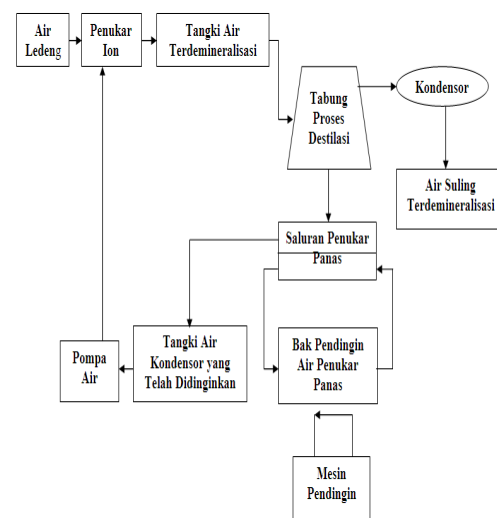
Air Ledeng

Penukar Ion

Tangki Air Terdemineralisasi

Tabung Proses Destilasi

Kondensor

Air Suling Terdemineralisasi

Saluran Penukar Panas

Tangki Air Kondensor yang Telah Didinginkan

Pompa Air

Bak Pendingin Air Penukar Panas

Mesin Pendingin